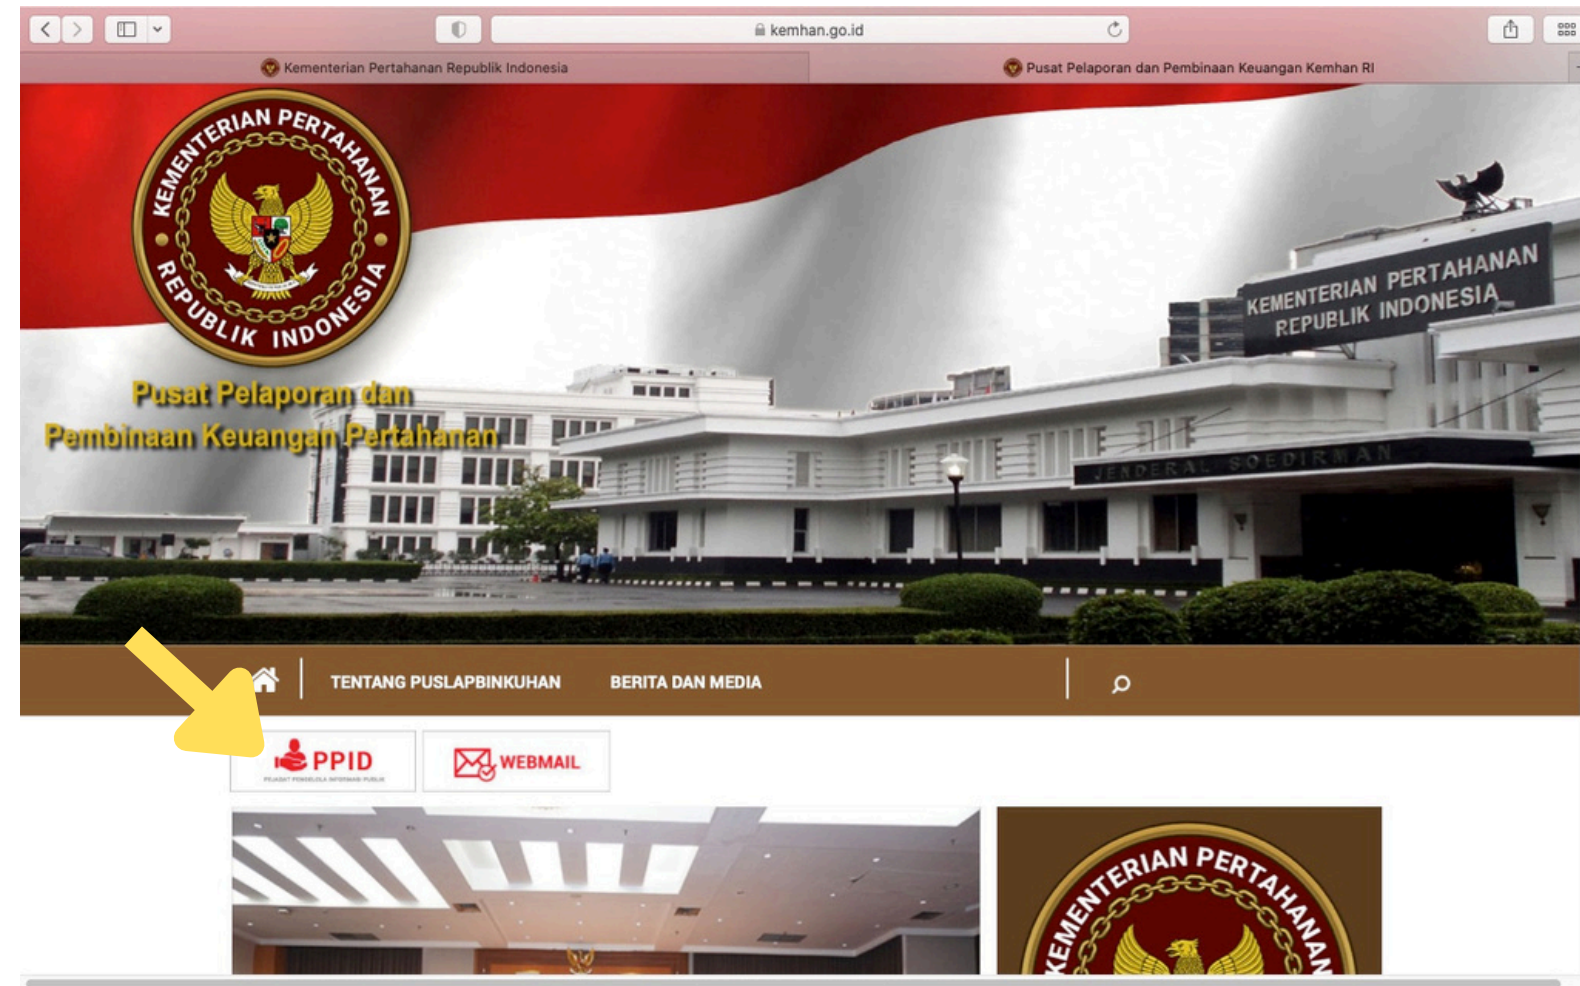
kemhan.go.id

Kementerian Pertahanan Republik Indonesia

Pusat Pelaporan dan Pembinaan Keuangan Kemhan RI

KEMENTERIAN PERTAHANAN REPUBLIK INDONESIA

Pusat Pelaporan dan Pembinaan Keuangan Pertahanan

KEMENTERIAN PERTAHANAN REPUBLIK INDONESIA

JENDERAL SOEDIRMAN

TENTANG PUSLAPBINKUHAN

BERITA DAN MEDIA

PPID

PEJABAT PENGELOLA INFORMASI PUBLIK

WEBMAIL

KEMENTERIAN PERTAHANAN